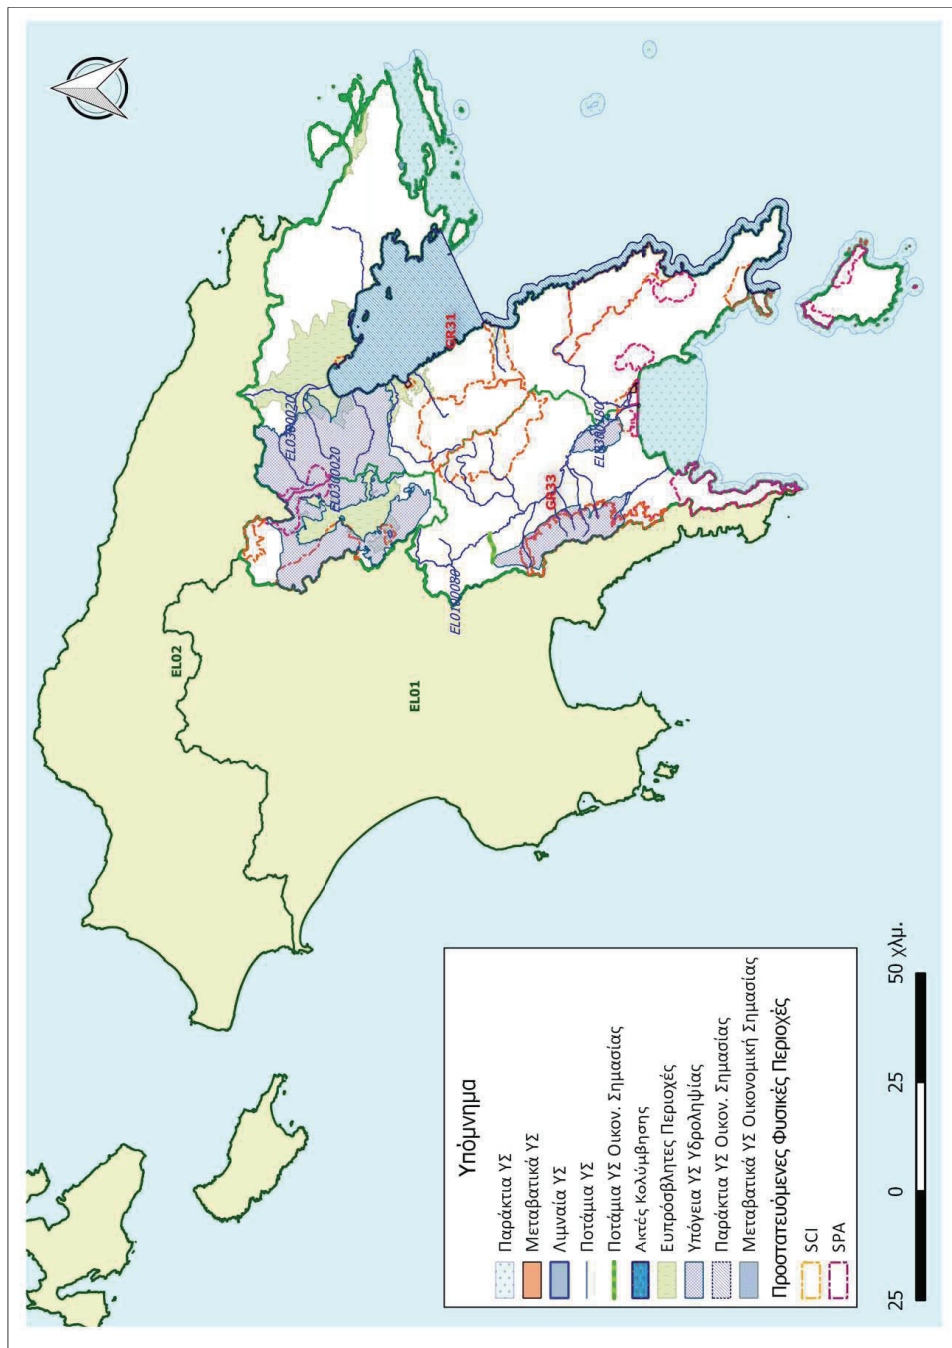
Υπόμνημα
Παράκτια ΥΣ
Μεταβατικά ΥΣ
Λιμναία ΥΣ
Ποτάμια ΥΣ
Ποτάμια ΥΣ Οικον. Σημασίας
Ακτές Κολύμβησης
Ευπρόσβλητες Περιοχές
Υπόγεια ΥΣ Υδροληψίας
Παράκτια ΥΣ Οικον. Σημασίας
Μεταβατικά ΥΣ Οικονομική Σημασίας
Προστατευόμενες Φυσικές Περιοχές
SCI
SPA

25 0 25 50 χλμ.

EL02
EL01
GR31
GR33
EL0300020
EL0300020
EL0100080
EL0300080